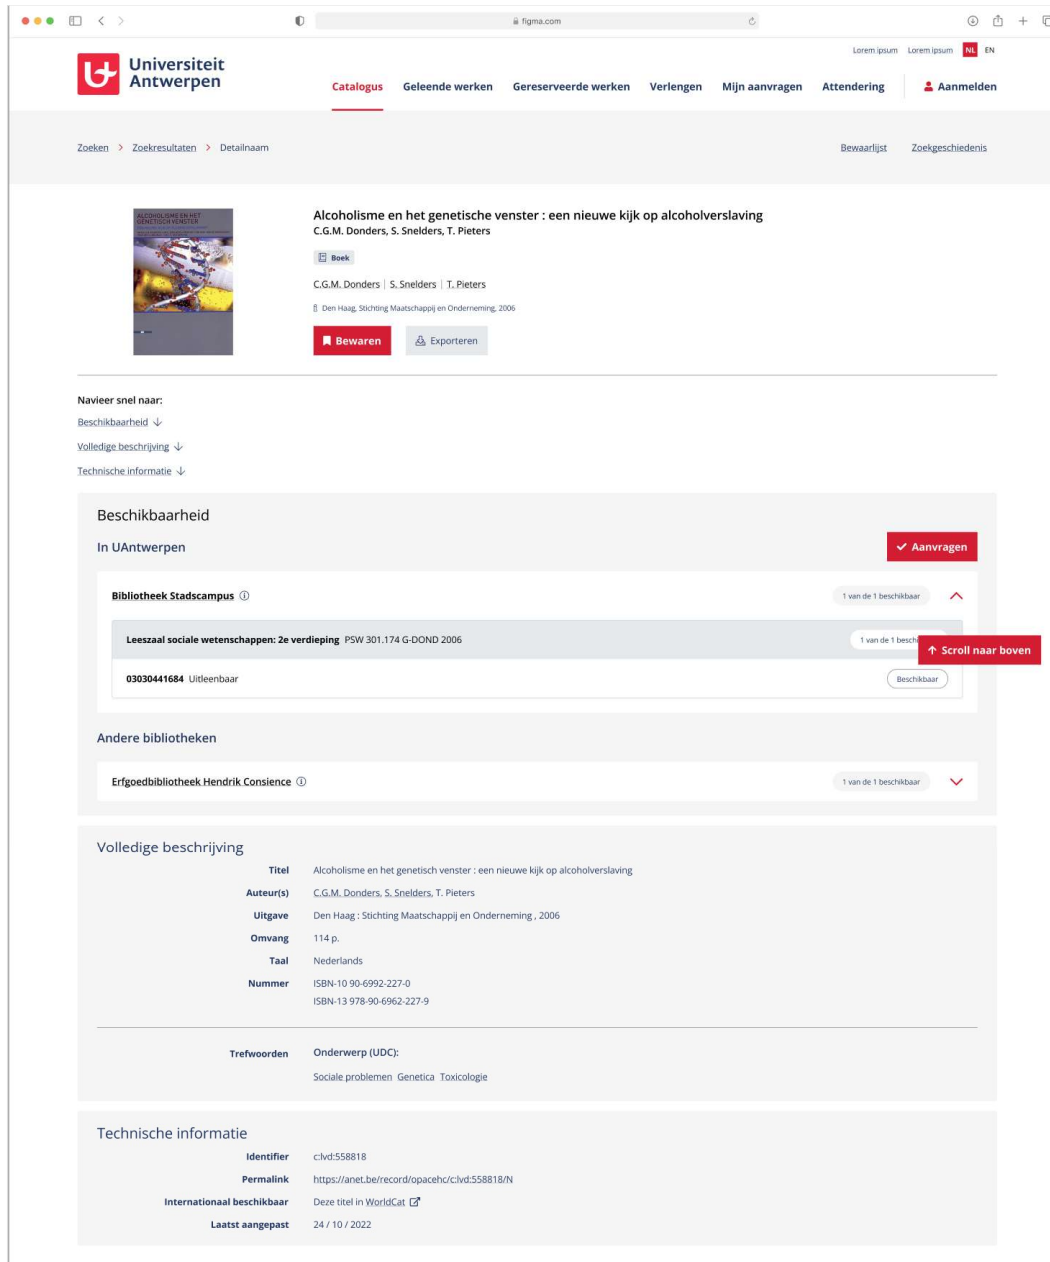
figma.com

Lorem ipsum Lorem ipsum NL EN

Universiteit Antwerpen

Catalogus Geleende werken Gereserveerde werken Verlengen Mijn aanvragen Attendering Aanmelden

Zoeken > Zoekresultaten > Detailnaam

Bewaarlijst Zoekgeschiedenis

ALCOHOLISME EN HET GENETISCHE VENSTER

Alcoholisme en het genetische venster : een nieuwe kijk op alcoholverslaving
C.G.M. Donders, S. Snelders, T. Pieters

Boek

C.G.M. Donders | S. Snelders | T. Pieters

Den Haag, Stichting Maatschappij en Onderneming, 2006

Bewaren Exporteren

Navieer snel naar:
Beschikbaarheid
Volledige beschrijving
Technische informatie

Beschikbaarheid

In UAntwerpen

Aanvragen

Bibliotheek Stadscampus 1 van de 1 beschikbaar

Leeszaal sociale wetenschappen: 2e verdieping PSW 301.174 G-DOND 2006 1 van de 1 besch

Scroll naar boven

03030441684 Uitleenbaar Beschikbaar

Andere bibliotheken

Erfgoedbibliotheek Hendrik Consience 1 van de 1 beschikbaar

Volledige beschrijving

| | |
|---|---|
| Titel | Alcoholisme en het genetisch venster : een nieuwe kijk op alcoholverslaving |
| Auteur(s) | C.G.M. Donders, S. Snelders, T. Pieters |
| Uitgave | Den Haag : Stichting Maatschappij en Onderneming , 2006 |
| Omvang | 114 p. |
| Taal | Nederlands |
| Nummer | ISBN-10 90-6992-227-0 ISBN-13 978-90-6962-227-9 |

Trefwoorden Onderwerp (UDC):
Sociale problemen Genetica Toxicologie

Technische informatie

| | |
|---|---|
| Identifier | c:lvd:558818 |
| Permalink | https://anet.be/record/opacehc/c:lvd:558818/N |
| Internationaal beschikbaar | Deze titel in WorldCat |
| Laatst aangepast | 24 / 10 / 2022 |